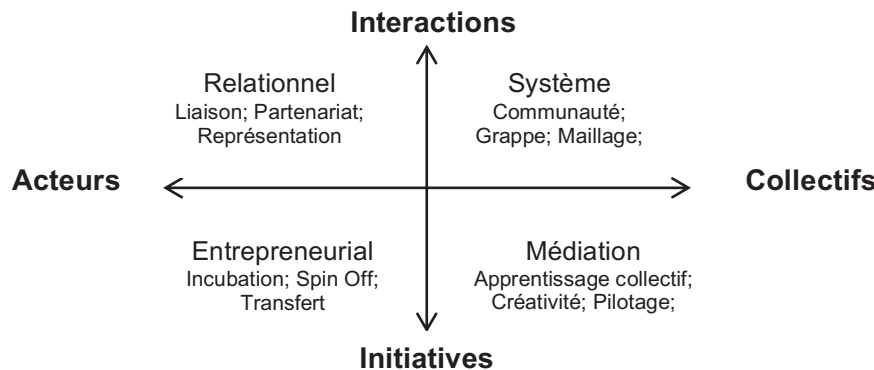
Interactions

Relationnel
Liaison; Partenariat;
Représentation

Système
Communauté;
Grappe; Maillage;

Acteurs

Collectifs

Entrepreneurial
Incubation; Spin Off;
Transfert

Médiation
Apprentissage collectif;
Créativité; Pilotage;

Initiatives